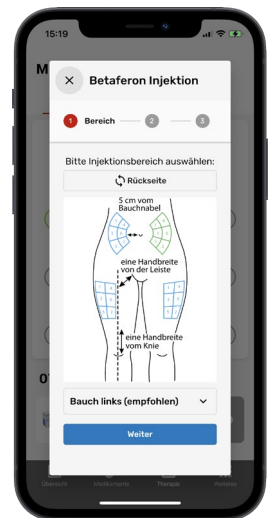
15:19

M

Betaferon Injektion

1 Bereich 2 3

Bitte Injektionsbereich auswählen:

Rückseite

5 cm vom Bauchnabel

eine Handbreite von der Leiste

eine Handbreite vom Knie

Bauch links (empfohlen)

Weiter

01

Übersicht Medikamente Therapie Hotelier